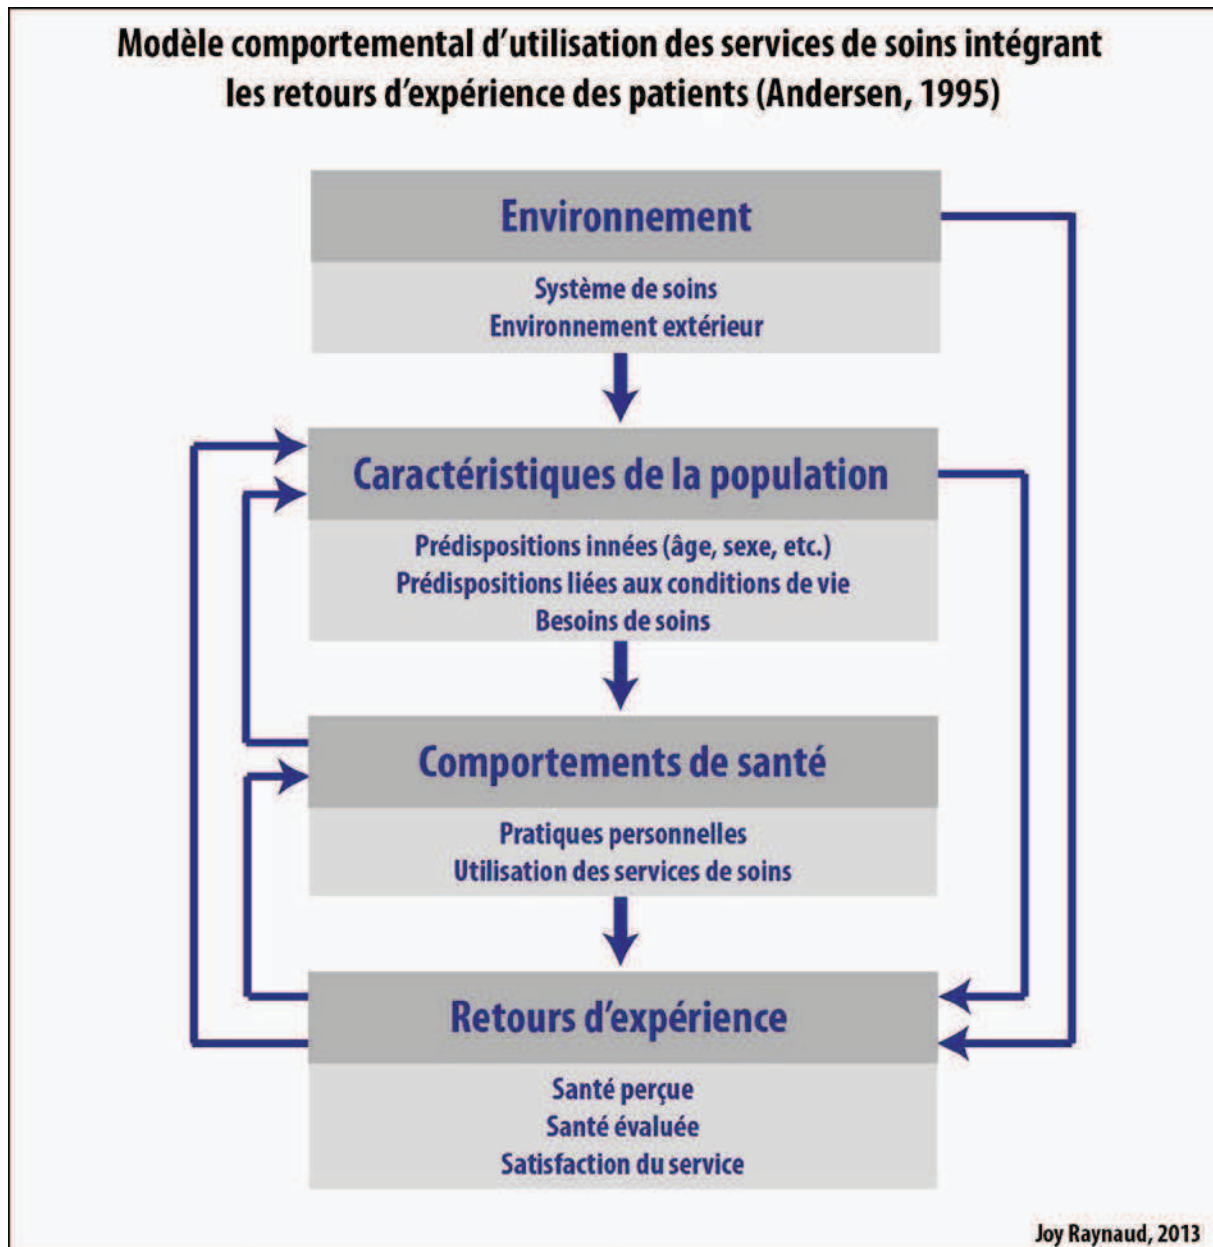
Modèle comportemental d'utilisation des services de soins intégrant les retours d'expérience des patients (Andersen, 1995)

Environnement

Système de soins
Environnement extérieur

Caractéristiques de la population

Prédispositions innées (âge, sexe, etc.)
Prédispositions liées aux conditions de vie
Besoins de soins

Comportements de santé

Pratiques personnelles
Utilisation des services de soins

Retours d'expérience

Santé perçue
Santé évaluée
Satisfaction du service

Joy Raynaud, 2013